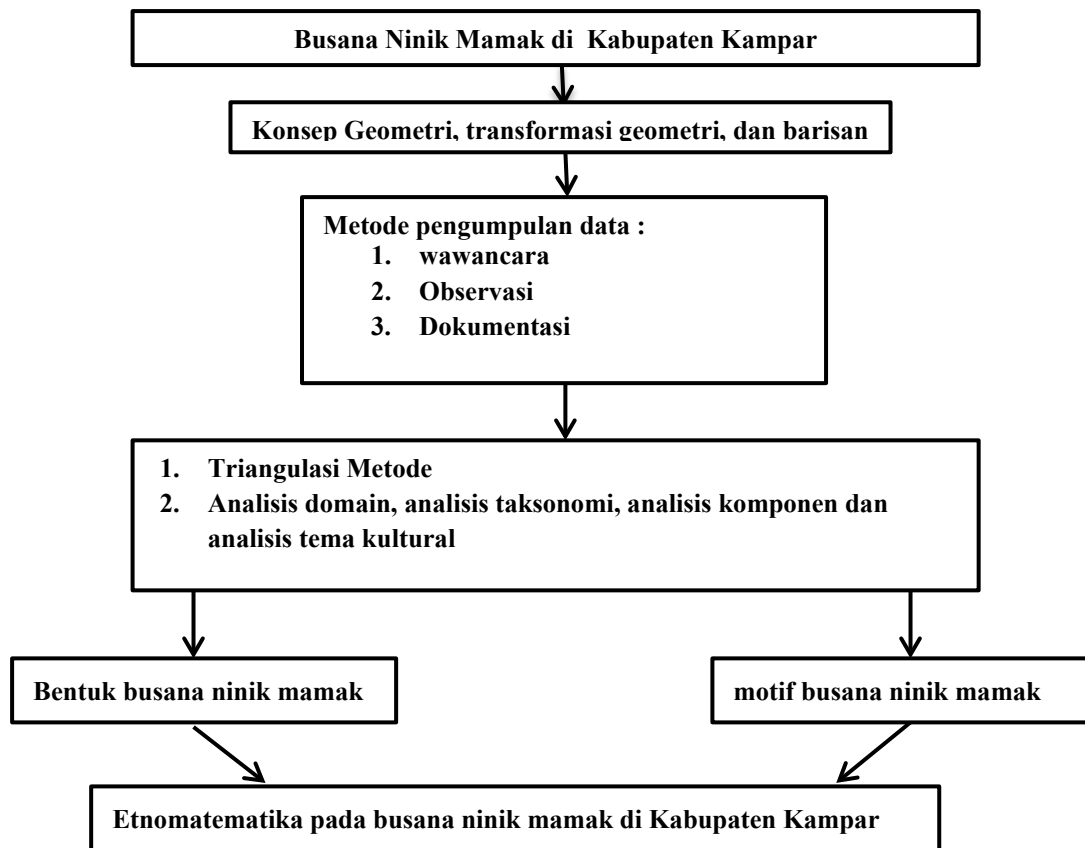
Busana Ninik Mamak di Kabupaten Kampar

Konsep Geometri, transformasi geometri, dan barisan

Metode pengumpulan data :
1. wawancara
2. Observasi
3. Dokumentasi

1. Triangulasi Metode
2. Analisis domain, analisis taksonomi, analisis komponen dan analisis tema kultural

Bentuk busana ninik mamak

motif busana ninik mamak

Etnomatematika pada busana ninik mamak di Kabupaten Kampar